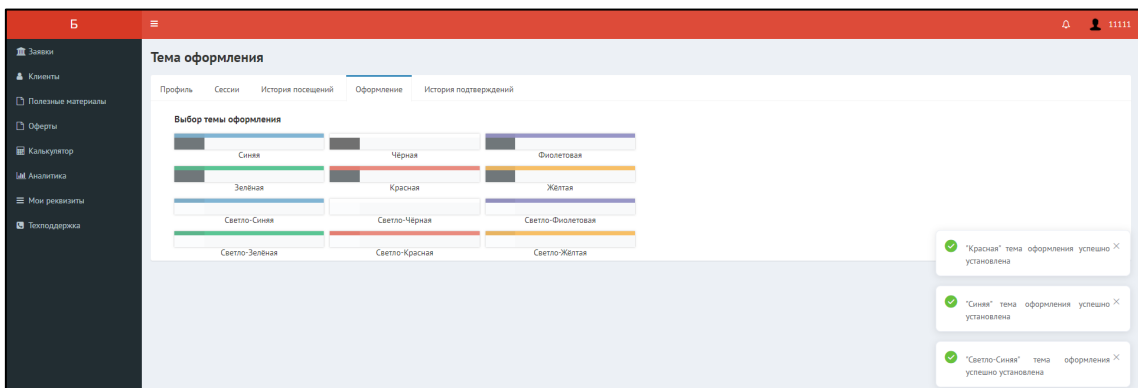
Б

≡

11111

Заявки
Клиенты
Полезные материалы
Оферты
Калькулятор
Аналитика
Мои реквизиты
Техподдержка

Тема оформления

Профиль | Сессии | История посещений | Оформление | История подтверждений

Выбор темы оформления

Синяя
Чёрная
Фиолетовая
Зелёная
Красная
Жёлтая
Светло-Синяя
Светло-Чёрная
Светло-Фиолетовая
Светло-Зелёная
Светло-Красная
Светло-Жёлтая

"Красная" тема оформления успешно установлена ×

"Синяя" тема оформления успешно установлена ×

"Светло-Синяя" тема оформления успешно установлена ×